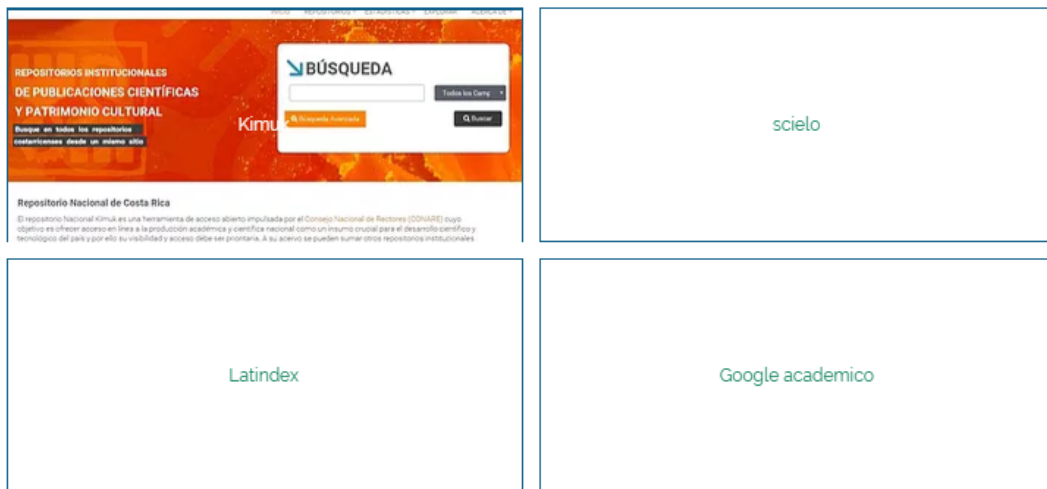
INICIO REPOSITORIOS ▾ ESTADÍSTICAS ▾ EXPLORAR ACERCA DE ▾

REPOSITORIOS INSTITUCIONALES
DE PUBLICACIONES CIENTÍFICAS
Y PATRIMONIO CULTURAL

Busque en todos los repositorios costarricenses desde un mismo sitio

Kimu

BÚSQUEDA

Todos los Camp ▾

Búsqueda Avanzada

Buscar

Repositorio Nacional de Costa Rica

El repositorio Nacional Kimuk es una herramienta de acceso abierto impulsada por el Consejo Nacional de Rectores (CONARE) cuyo objetivo es ofrecer acceso en línea a la producción académica y científica nacional como un insumo crucial para el desarrollo científico y tecnológico del país y por ello su visibilidad y acceso debe ser prioritaria. A su acervo se pueden sumar otros repositorios institucionales

scielo

Latindex

Google academico